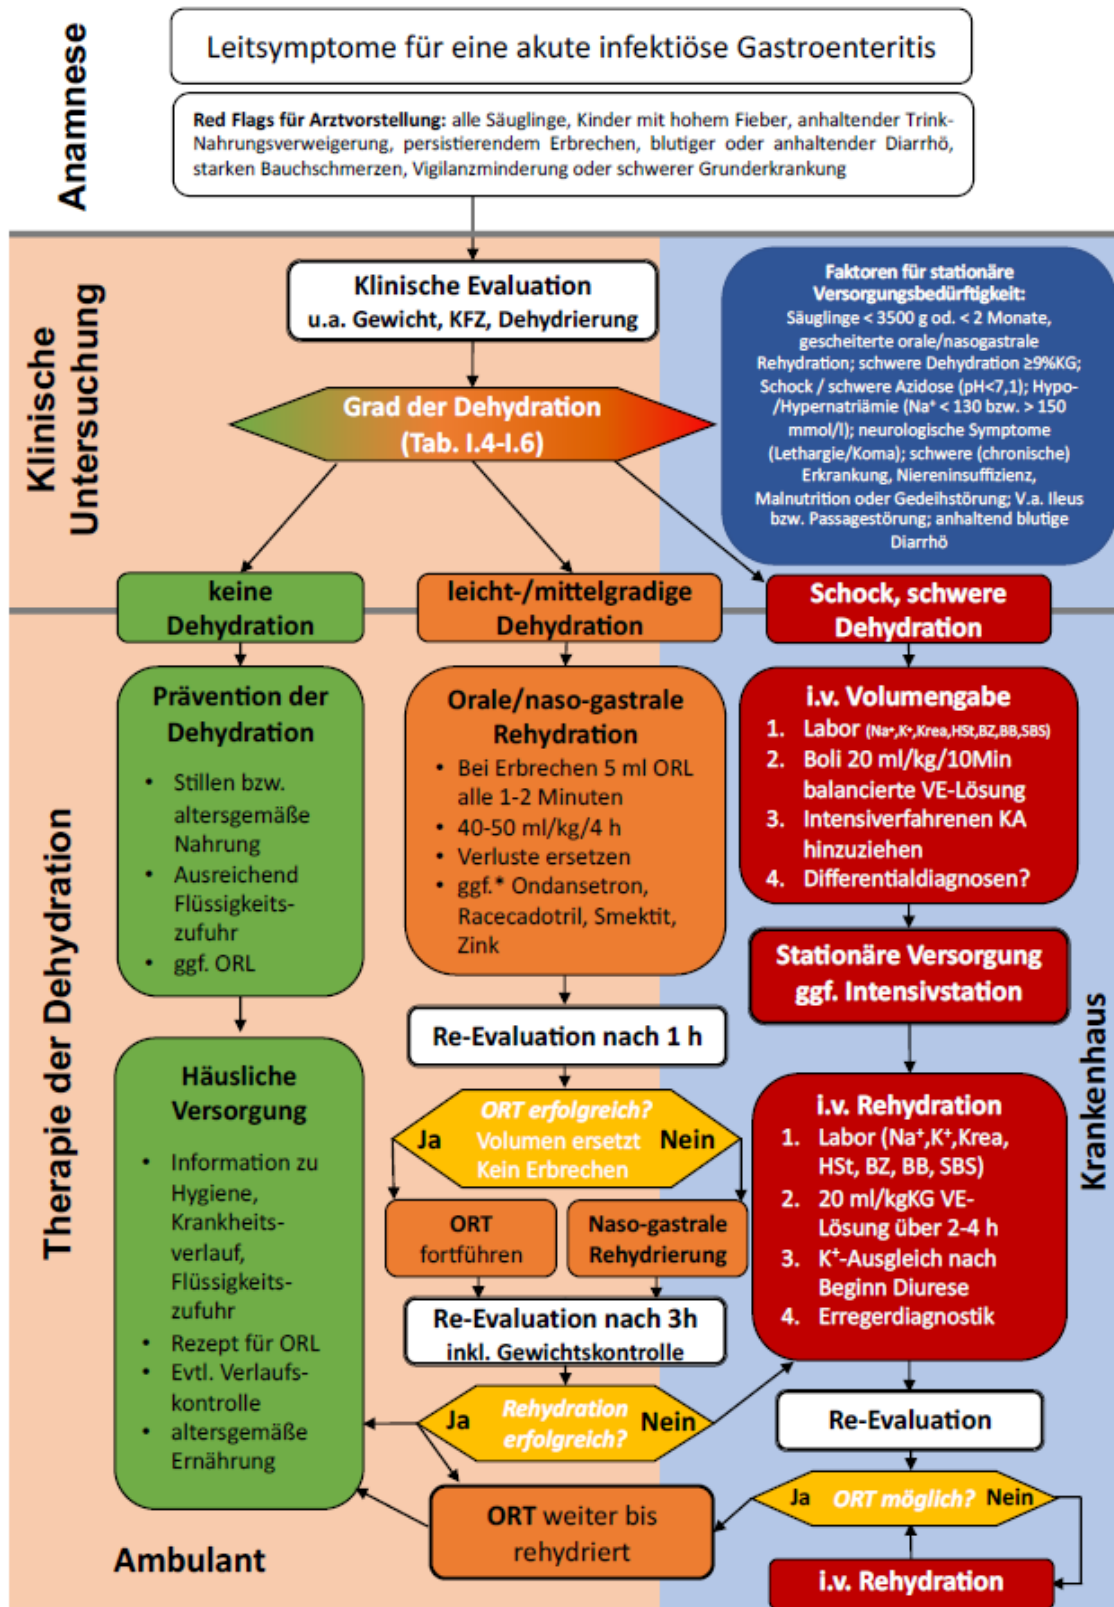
Anamnese

Leitsymptome für eine akute infektiöse Gastroenteritis

**Red Flags für Arztvorstellung:** alle Säuglinge, Kinder mit hohem Fieber, anhaltender Trink-Nahrungsverweigerung, persistierendem Erbrechen, blutiger oder anhaltender Diarrhö, starken Bauchschmerzen, Vigilanzminderung oder schwerer Grunderkrankung

Klinische Untersuchung

Klinische Evaluation
u.a. Gewicht, KFZ, Dehydrierung

Grad der Dehydration
(Tab. I.4-I.6)

Faktoren für stationäre Versorgungsbedürftigkeit:
Säuglinge < 3500 g od. < 2 Monate, gescheiterte orale/nasogastrale Rehydration; schwere Dehydration ≥9%KG; Schock / schwere Azidose (pH<7,1); Hypo-/Hypernatriämie (Na⁺ < 130 bzw. > 150 mmol/l); neurologische Symptome (Lethargie/Koma); schwere (chronische) Erkrankung, Niereninsuffizienz, Malnutrition oder Gedeihstörung; V.a. Ileus bzw. Passagestörung; anhaltend blutige Diarrhö

keine Dehydration

leicht-/mittelgradige Dehydration

Schock, schwere Dehydration

Therapie der Dehydration

Prävention der Dehydration
- Stillen bzw. altersgemäße Nahrung
- Ausreichend Flüssigkeitszufuhr
- ggf. ORL

Orale/naso-gastrale Rehydration
- Bei Erbrechen 5 ml ORL alle 1-2 Minuten
- 40-50 ml/kg/4 h
- Verluste ersetzen
- ggf.* Ondansetron, Racecadotril, Smektit, Zink

i.v. Volumengabe
1. Labor (Na⁺,K⁺,Krea,HSt,BZ,BB,SBS)
2. Boli 20 ml/kg/10Min balancierte VE-Lösung
3. Intensiverfahrenen KA hinzuziehen
4. Differentialdiagnosen?

Stationäre Versorgung ggf. Intensivstation

Re-Evaluation nach 1 h

Häusliche Versorgung
- Information zu Hygiene, Krankheitsverlauf, Flüssigkeitszufuhr
- Rezept für ORL
- Evtl. Verlaufskontrolle
- altersgemäße Ernährung

ORT erfolgreich?
Volumen ersetzt
Kein Erbrechen
Ja
Nein

ORT fortführen

Naso-gastrale Rehydrierung

i.v. Rehydration
1. Labor (Na⁺,K⁺,Krea, HSt, BZ, BB, SBS)
2. 20 ml/kgKG VE-Lösung über 2-4 h
3. K⁺-Ausgleich nach Beginn Diurese
4. Erregerdiagnostik

Krankenhaus

Re-Evaluation nach 3h
inkl. Gewichtskontrolle

Ja
Rehydration erfolgreich?
Nein

Re-Evaluation

Ja
ORT möglich?
Nein

ORT weiter bis rehydriert

Ambulant

i.v. Rehydration